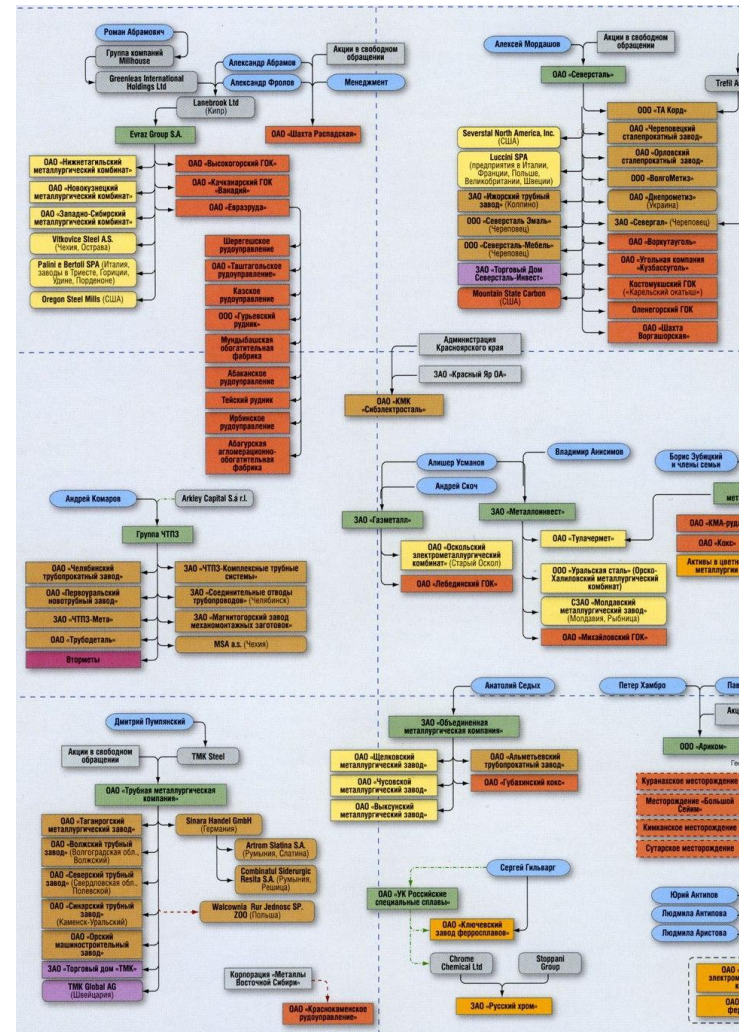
Роман Абрамович

Группа компаний Millhouse

Greenleas International Holdings Ltd

Александр Абрамов

Александр Фролов

Акции в свободном обращении

Менеджмент

Lanebrook Ltd (Кипр)

Evraz Group S.A.

ОАО «Шахта Распадская»

ОАО «Нижнетагильский металлургический комбинат»

ОАО «Новокузнецкий металлургический комбинат»

ОАО «Западно-Сибирский металлургический комбинат»

Vitkovice Steel A.S. (Чехия, Острава)

Palini e Bertoli SPA (Италия, заводы в Триесте, Гориции, Удине, Порденоне)

Oregon Steel Mills (США)

ОАО «Высокогорский ГОК»

ОАО «Качканарский ГОК «Ванадий»

ОАО «Евразруда»

Шерегешское рудоуправление

ОАО «Таштагольское рудоуправление»

Казское рудоуправление

ООО «Гурьевский рудник»

Мундыбашская обогатительная фабрика

Абаканское рудоуправление

Тейский рудник

Ирбинское рудоуправление

Абагурская агломерационно-обогатительная фабрика

Алексей Мордашов

Акции в свободном обращении

ОАО «Северсталь»

Trefil A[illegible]

Severstal North America, Inc. (США)

Lucchini SPA (предприятия в Италии, Франции, Польше, Великобритании, Швеции)

ЗАО «Ижорский трубный завод» (Колпино)

ООО «Северсталь Эмаль» (Череповец)

ООО «Северсталь-Мебель» (Череповец)

ЗАО «Торговый Дом Северсталь-Инвест»

Mountain State Carbon (США)

ООО «ТА Корд»

ОАО «Череповецкий сталепрокатный завод»

ОАО «Орловский сталепрокатный завод»

ООО «ВолгоМетиз»

ОАО «Днепрометиз» (Украина)

ЗАО «Севергал» (Череповец)

ОАО «Воркутауголь»

ОАО «Угольная компания «Кузбассуголь»

Костомукшский ГОК («Карельский окатыш»)

Оленегорский ГОК

ОАО «Шахта Воргашорская»

Администрация Красноярского края

ЗАО «Красный Яр ОА»

ОАО «КМК «Сибэлектросталь»

Владимир Анисимов

Алишер Усманов

Андрей Скоч

Борис Зубицкий и члены семьи

ЗАО «Газметалл»

ЗАО «Металлоинвест»

мет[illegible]

ОАО «Оскольский электрометаллургический комбинат» (Старый Оскол)

ОАО «Лебединский ГОК»

ОАО «Тулачермет»

ООО «Уральская сталь» (Орско-Халиловский металлургический комбинат)

СЗАО «Молдавский металлургический завод» (Молдавия, Рыбница)

ОАО «Михайловский ГОК»

ОАО «КМА-руд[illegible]

ОАО «Кокс»

Активы в цветн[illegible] металлурги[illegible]

Андрей Комаров

Arkley Capital S.á r.l.

Группа ЧТПЗ

ОАО «Челябинский трубопрокатный завод»

ОАО «Первоуральский новотрубный завод»

ЗАО «ЧТПЗ-Мета»

ОАО «Трубодеталь»

Вторметы

ЗАО «ЧТПЗ-Комплексные трубные системы»

ЗАО «Соединительные отводы трубопроводов» (Челябинск)

ЗАО «Магнитогорский завод механомонтажных заготовок»

MSA a.s. (Чехия)

Анатолий Седых

Петер Хамбро

Пав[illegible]

ЗАО «Объединенная металлургическая компания»

ОАО «Щелковский металлургический завод»

ОАО «Чусовской металлургический завод»

ОАО «Выксунский металлургический завод»

ОАО «Альметьевский трубопрокатный завод»

ОАО «Губахинский кокс»

Акц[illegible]

ООО «Ариком»

Куранахское месторождение

Месторождение «Большой Сейим»

Кименское месторождение

Сутарское месторождение

Дмитрий Пумпянский

Акции в свободном обращении

TMK Steel

ОАО «Трубная металлургическая компания»

ОАО «Таганрогский металлургический завод»

ОАО «Волжский трубный завод» (Волгоградская обл., Волжский)

ОАО «Северский трубный завод» (Свердловская обл., Полевской)

ОАО «Синарский трубный завод» (Каменск-Уральский)

ОАО «Орский машиностроительный завод»

ЗАО «Торговый дом «ТМК»

TMK Global AG (Швейцария)

Sinara Handel GmbH (Германия)

Artrom Slatina S.A. (Румыния, Слатина)

Combinatul Siderurgic Resita S.A. (Румыния, Решица)

Walcownia Rur Jednosc SP. ZOO (Польша)

Корпорация «Металлы Восточной Сибири»

ОАО «Краснокаменское рудоуправление»

Сергей Гильварг

ОАО «УК Российские специальные сплавы»

ОАО «Ключевский завод ферросплавов»

Chrome Chemical Ltd

Stoppani Group

ЗАО «Русский хром»

Юрий Антипов

Людмила Антипова

Людмила Аристова